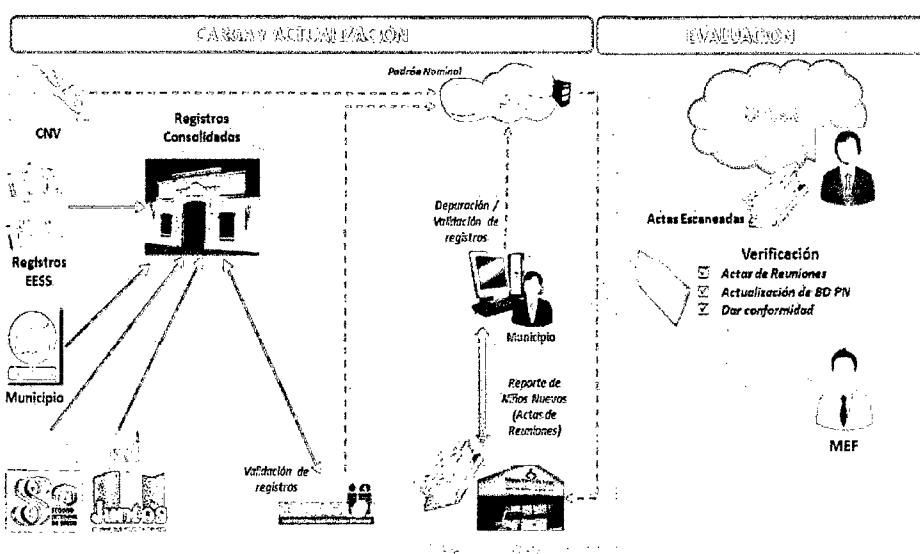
CARGA Y ACTUALIZACIÓN

EVALUACIÓN

Padrón Nominal

CNV

Registros Consolidados

Registros EESS

Municipio

Depuración / Validación de registros

Municipio

Reporte de Niños Nuevos (Actas de Reuniones)

Validación de registros

juntos

Actas Escaneadas

Verificación
Actas de Reuniones
Actualización de BD PN
Dar conformidad

MEF